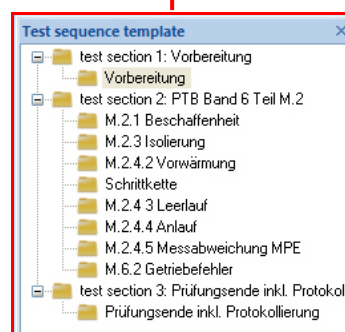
Test sequence template
test section 1: Vorbereitung
Vorbereitung
test section 2: PTB Band 6 Teil M.2
M.2.1 Beschaffenheit
M.2.3 Isolierung
M.2.4.2 Vorwärmung
Schrittkette
M.2.4 3 Leerlauf
M.2.4.4 Anlauf
M.2.4.5 Messabweichung MPE
M.6.2 Getriebefehler
test section 3: Prüfungsende inkl. Protokol
Prüfungsende inkl. Protokollierung